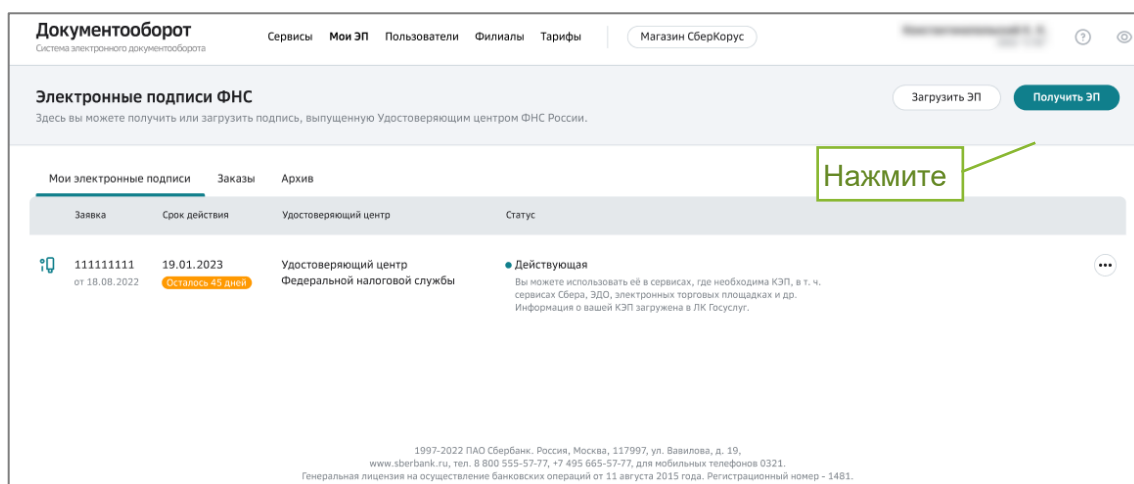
Документооборот
Система электронного документооборота

Сервисы Мои ЭП Пользователи Филиалы Тарифы Магазин СберКорус

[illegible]

Электронные подписи ФНС
Здесь вы можете получить или загрузить подпись, выпущенную Удостоверяющим центром ФНС России.

Загрузить ЭП Получить ЭП

Нажмите

Мои электронные подписи Заказы Архив

| Заявка | Срок действия | Удостоверяющий центр | Статус |
|---|---|---|---|
| 111111111 от 18.08.2022 | 19.01.2023 Осталось 45 дней | Удостоверяющий центр Федеральной налоговой службы | Действующая Вы можете использовать её в сервисах, где необходима КЭП, в т. ч. сервисах Сбера, ЭДО, электронных торговых площадках и др. Информация о вашей КЭП загружена в ЛК Госуслуг. |

1997-2022 ПАО Сбербанк. Россия, Москва, 117997, ул. Вавилова, д. 19,
www.sberbank.ru, тел. 8 800 555-57-77, +7 495 665-57-77, для мобильных телефонов 0321.
Генеральная лицензия на осуществление банковских операций от 11 августа 2015 года. Регистрационный номер - 1481.